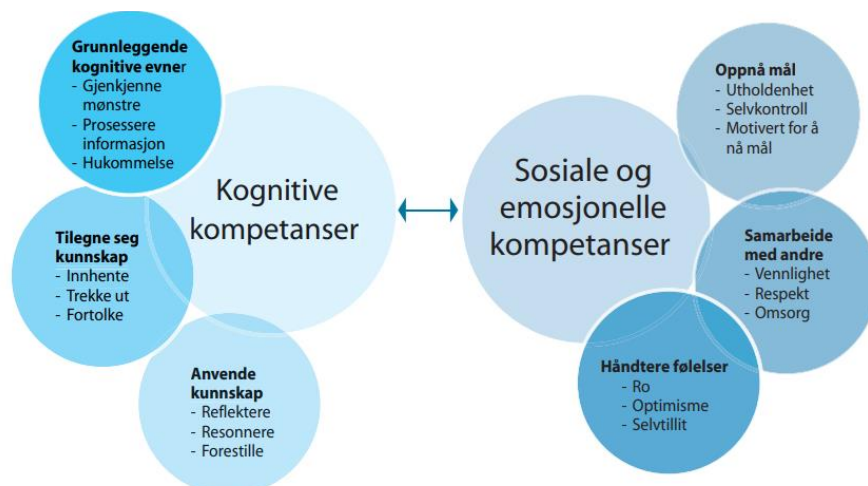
Grunnleggende kognitive evner
- Gjenkjenne mønstre
- Prosessere informasjon
- Hukommelse

Kognitive kompetanser

Tilegne seg kunnskap
- Innhente
- Trekke ut
- Fortolke

Anvende kunnskap
- Reflektere
- Resonnere
- Forestille

Sosiale og emosjonelle kompetanser

Oppnå mål
- Utholdenhet
- Selvkontroll
- Motivert for å nå mål

Samarbeide med andre
- Vennlighet
- Respekt
- Omsorg

Håndtere følelser
- Ro
- Optimisme
- Selvtillit